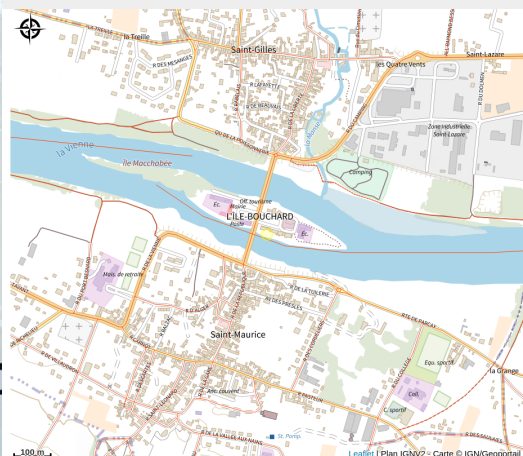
la Treille
Saint-Gilles
Saint-Lazare
les Quatre Vents
R. DES MESANGES
R. LAFAYETTE
R. DE BEAUVAIS
Zone Industrielle Saint-Lazare
Camping
la Vienne
Île Macchabée
Off. tourisme
Musée
L'ÎLE-BOUCHARD
Poste
Ec.
Ec.
Mais. de retraite
R. DE LA TUILERIE
Saint-Maurice
RTE DE PANZAY
Équ. sportif
Coll.
C. sportif
la Grange
R. PASTEUR
Anc. Couvent
R. DE LA VALLÉE AUX MAINS
St. Pomp.
100 m
Leaflet | Plan IGNV2 - Carte © IGN/Geoportail